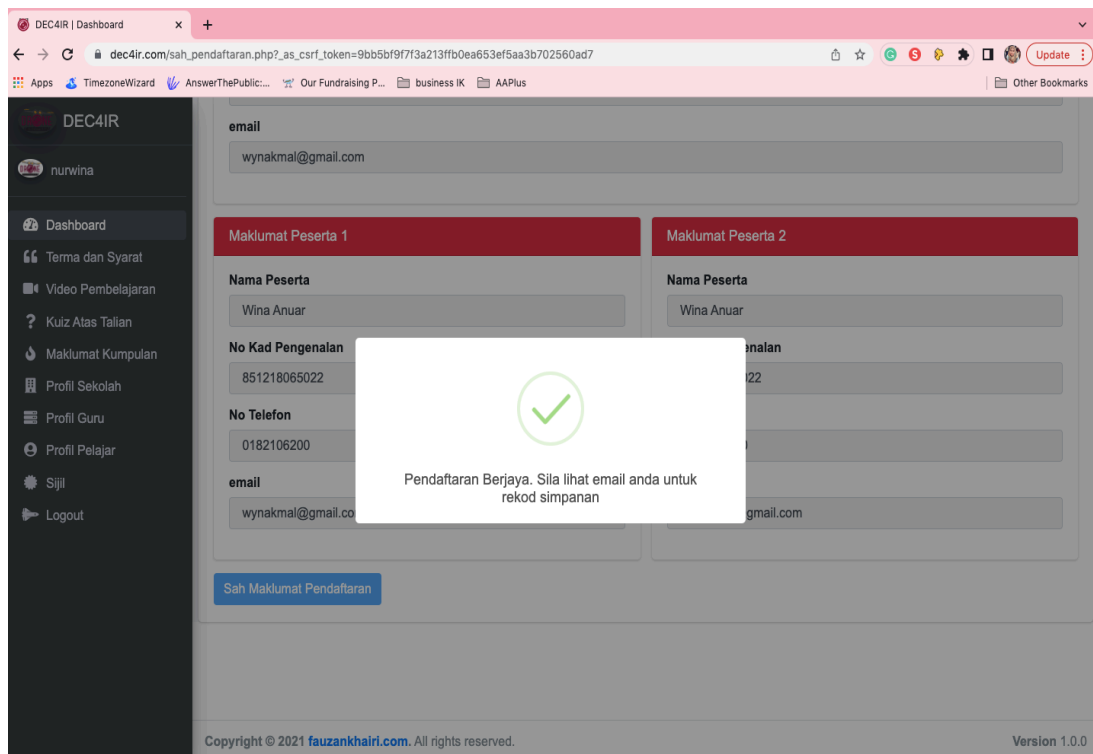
DEC4IR | Dashboard
dec4ir.com/sah_pendaftaran.php?_as_csrf_token=9bb5bf9f7f3a213ffb0ea653ef5aa3b702560ad7
Update
Apps TimezoneWizard AnswerThePublic:... Our Fundraising P... business IK AAPlus
Other Bookmarks

DEC4IR
nurwina
Dashboard
Terma dan Syarat
Video Pembelajaran
Kuiz Atas Talian
Maklumat Kumpulan
Profil Sekolah
Profil Guru
Profil Pelajar
Sijil
Logout

email
wynakmal@gmail.com

Maklumat Peserta 1
Nama Peserta
Wina Anuar
No Kad Pengenalan
851218065022
No Telefon
0182106200
email
wynakmal@gmail.co

Maklumat Peserta 2
Nama Peserta
Wina Anuar
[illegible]enalan
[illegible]22
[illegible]
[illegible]gmail.com

Pendaftaran Berjaya. Sila lihat email anda untuk rekod simpanan

Sah Maklumat Pendaftaran

Copyright © 2021 fauzankhairi.com. All rights reserved.
Version 1.0.0